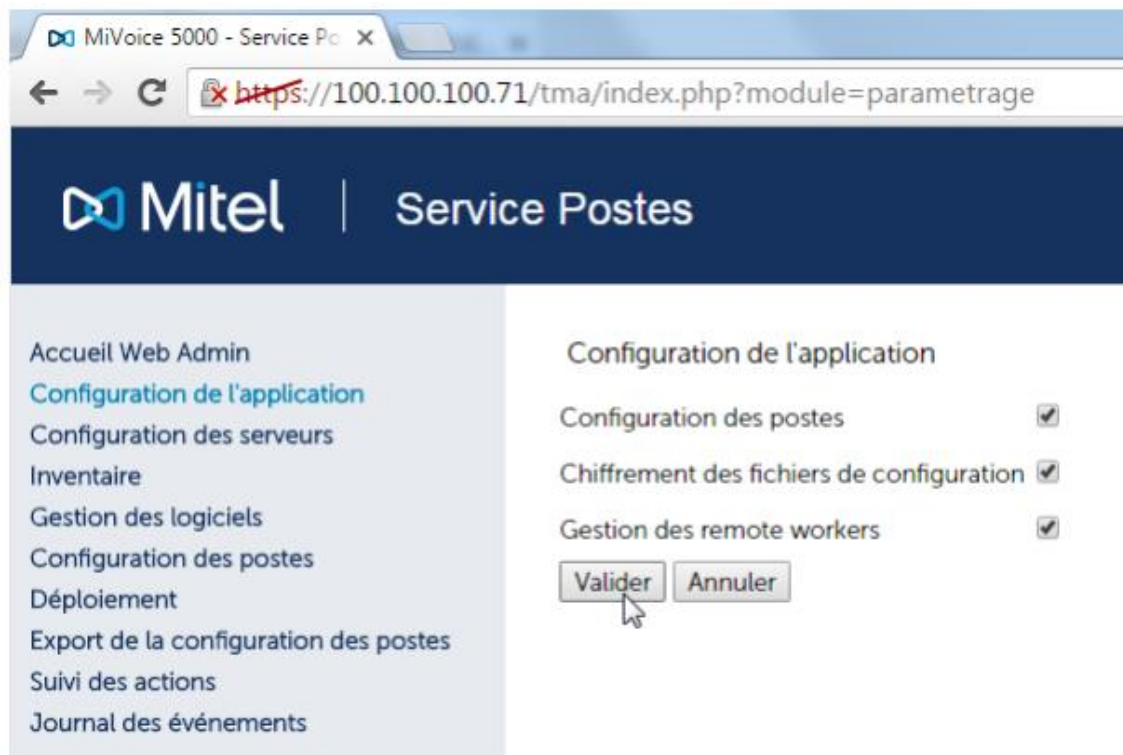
MiVoice 5000 - Service Po ×

https://100.100.100.71/tma/index.php?module=parametrage

Mitel | Service Postes

Accueil Web Admin
Configuration de l'application
Configuration des serveurs
Inventaire
Gestion des logiciels
Configuration des postes
Déploiement
Export de la configuration des postes
Suivi des actions
Journal des événements

Configuration de l'application

Configuration des postes

Chiffrement des fichiers de configuration

Gestion des remote workers

Valider Annuler